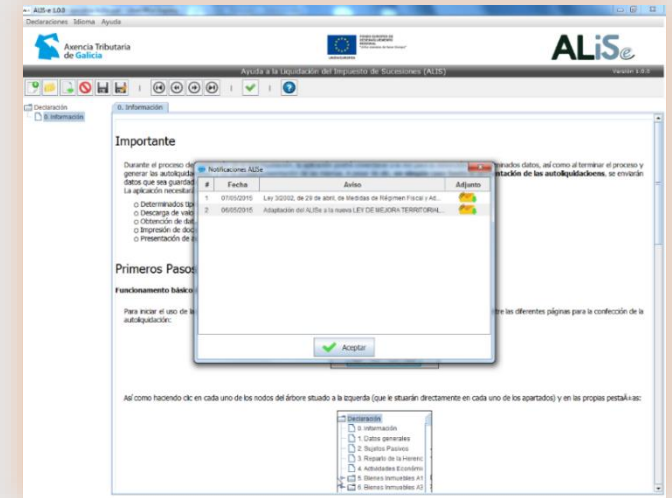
ALiS-e 1.0.0
Declaraciones Idioma Ayuda

Axencia Tributaria de Galicia

ALiSe

Ayuda a la Liquidación del Impuesto de Sucesiones (ALiS)
Versión 1.0.0

Declaración
0. Información

0. Información

Importante

Durante el proceso de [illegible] minados datos, así como al terminar el proceso y generar las autoliquida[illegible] tación de las autoliquidaciones, se enviarán datos que sea guardad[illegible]
La aplicación necesitar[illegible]
○ Determinados tip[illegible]
○ Descarga de vali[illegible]
○ Obtención de dat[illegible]
○ Impresión de doc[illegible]
○ Presentación de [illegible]

Primeros Pasos

Funcionamiento básico

Para iniciar el uso de la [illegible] tre las diferentes páginas para la confección de la autoliquidación:

Notificaciones ALiSe

| # | Fecha | Aviso | Adjunto |
|---|---|---|---|
| 1 | 07/05/2015 | Ley 3/2002, de 29 de abril, de Medidas de Régimen Fiscal y Ad... | |
| 2 | 06/05/2015 | Adaptación del ALiSe a la nueva LEY DE MEJORA TERRITORIAL... | |

Aceptar

Así como haciendo clic en cada uno de los nodos del árbore stuado a la izquierda (que le stuarán directamente en cada uno de los apartados) y en las propias pestaÃ±as:

Declaración
0. Información
1. Datos generales
2. Sujetos Pasivos
3. Reparto de la Herenc
4. Actividades Económ
5. Bienes Inmuebles A1
6. Bienes Inmuebles A2